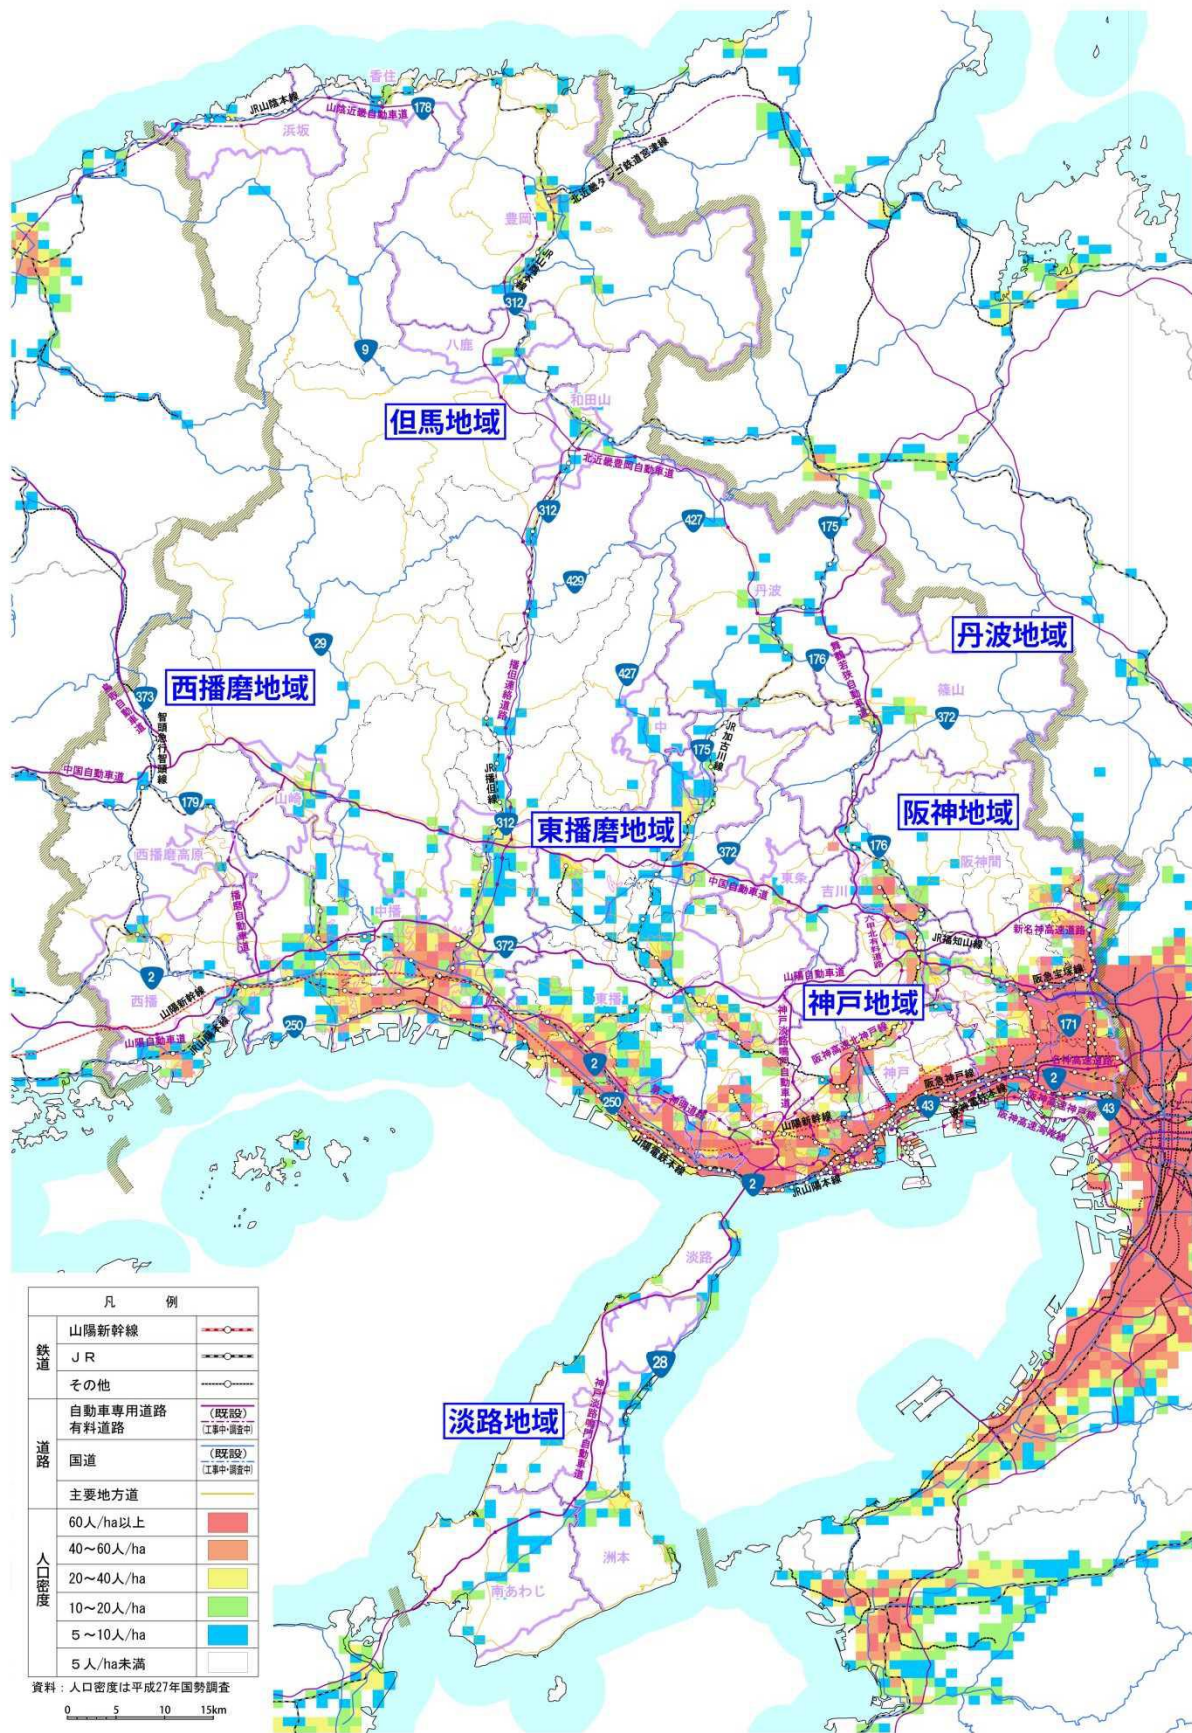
香住
JR山陰本線
山陰近畿自動車道
178
浜坂
北近畿タンゴ鉄道宮津線
豊岡
JR山陰本線
312
9
八鹿
和田山
但馬地域
北近畿豊岡自動車道
312
427
175
429
丹波
丹波地域
29
176
篠山
372
西播磨地域
373
鳥取自動車道
智頭急行智頭線
播但連絡道路
427
中
JR加古川線
175
中国自動車道
179
山崎
JR播但線
312
東播磨地域
阪神地域
176
西播磨高原
372
阪神間
東条
吉川
中国自動車道
中播
播磨自動車道
舞鶴若狭自動車道
JR福知山線
新名神高速道路
372
山陽自動車道
阪急宝塚線
2
西播
東播
神戸地域
山陽新幹線
171
JR赤穂線
250
山陽自動車道
阪神高速北神戸線
神戸淡路鳴門自動車道
2
神戸
阪急神戸線
名神高速道路
2
250
第二神明道路
43
43
山陽新幹線
阪神高速神戸線
山陽電鉄本線
2
JR山陽本線
阪神高速湾岸線
淡路
28
淡路地域
神戸淡路鳴門自動車道
洲本
南あわじ

| | 凡　例 | |
|---|---|---|
| 鉄道 | 山陽新幹線 | |
| | ＪＲ | |
| | その他 | |
| 道路 | 自動車専用道路 有料道路 | (既設) (工事中・調査中) |
| | 国道 | (既設) (工事中・調査中) |
| | 主要地方道 | |
| 人口密度 | 60人/ha以上 | |
| | 40～60人/ha | |
| | 20～40人/ha | |
| | 10～20人/ha | |
| | 5～10人/ha | |
| | 5人/ha未満 | |

資料：人口密度は平成27年国勢調査
0 5 10 15km